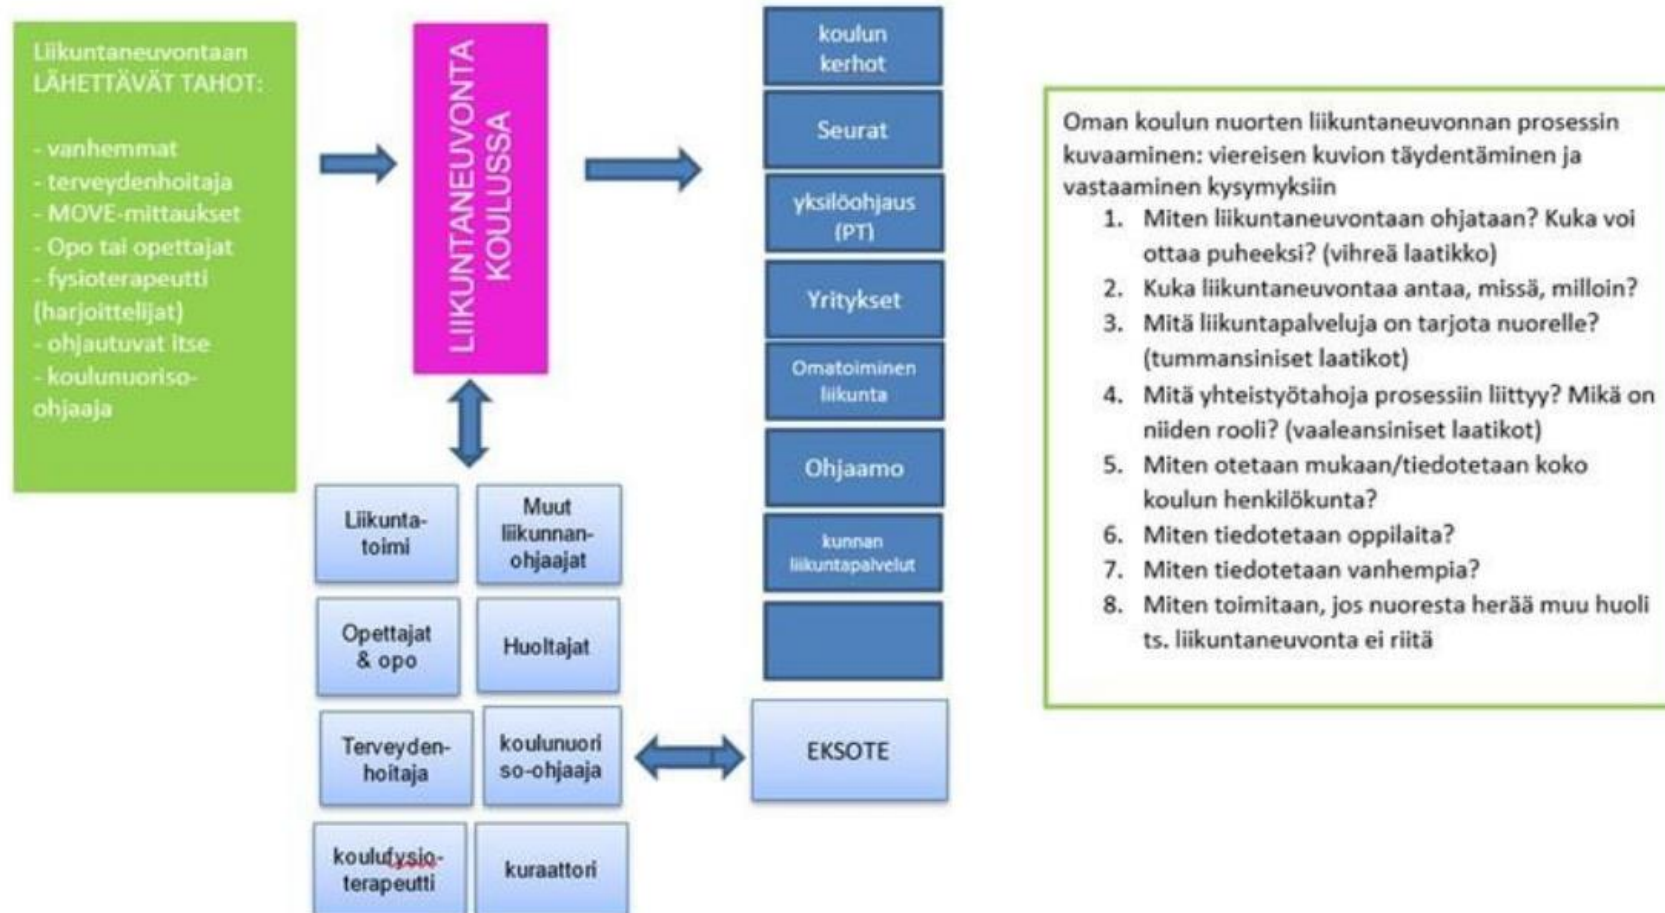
Liikuntaneuvontaan LÄHETTÄVÄT TAHOT:

- vanhemmat
- terveydenhoitaja
- MOVE-mittaukset
- Opo tai opettajat
- fysioterapeutti (harjoittelijat)
- ohjautuvat itse
- koulunuoriso-ohjaaja

LIIKUNTANEUVONTA KOULUSSA

koulun kerhot

Seurat

yksilöohjaus (PT)

Yritykset

Omatoiminen liikunta

Ohjaamo

kunnan liikuntapalvelut

Liikunta-toimi

Muut liikunnan-ohjaajat

Opettajat & opo

Huoltajat

Terveyden-hoitaja

koulunuori so-ohjaaja

EKSOTE

koulufysio-terapeutti

kuraattori

Oman koulun nuorten liikuntaneuvonnan prosessin kuvaaminen: viereisen kuvion täydentäminen ja vastaaminen kysymyksiin

1. Miten liikuntaneuvontaan ohjataan? Kuka voi ottaa puheeksi? (vihreä laatikko)
2. Kuka liikuntaneuvontaa antaa, missä, milloin?
3. Mitä liikuntapalveluja on tarjota nuorelle? (tummansiniset laatikot)
4. Mitä yhteistyötahoja prosessiin liittyy? Mikä on niiden rooli? (vaaleansiniset laatikot)
5. Miten otetaan mukaan/tiedotetaan koko koulun henkilökunta?
6. Miten tiedotetaan oppilaita?
7. Miten tiedotetaan vanhempia?
8. Miten toimitaan, jos nuoresta herää muu huoli ts. liikuntaneuvonta ei riitä